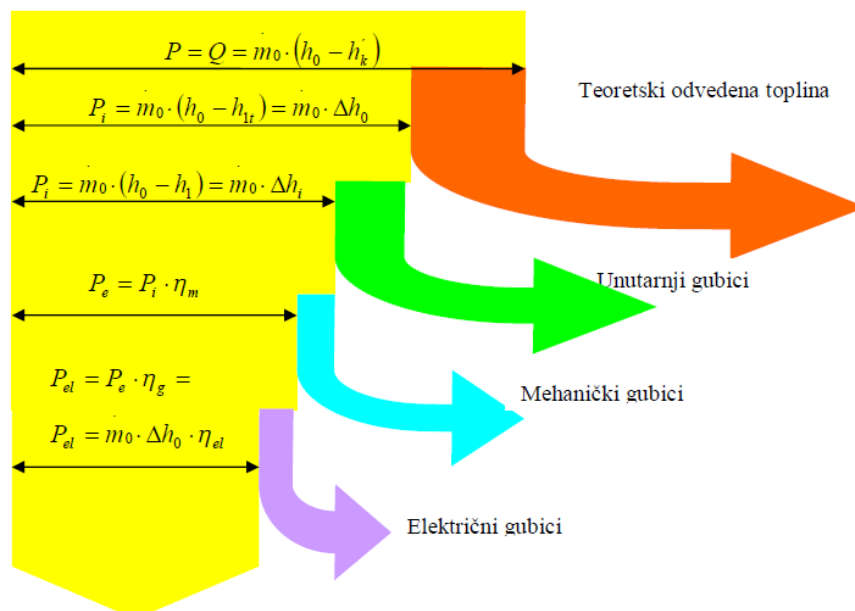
$P = Q = \dot{m}_0 \cdot (h_0 - h_k^{'})$

Teoretski odvedena toplina

$P_i = \dot{m}_0 \cdot (h_0 - h_{1t}) = \dot{m}_0 \cdot \Delta h_0$

$P_i = \dot{m}_0 \cdot (h_0 - h_1) = \dot{m}_0 \cdot \Delta h_i$

Unutarnji gubici

$P_e = P_i \cdot \eta_m$

$P_{el} = P_e \cdot \eta_g =$

Mehanički gubici

$P_{el} = \dot{m}_0 \cdot \Delta h_0 \cdot \eta_{el}$

Električni gubici